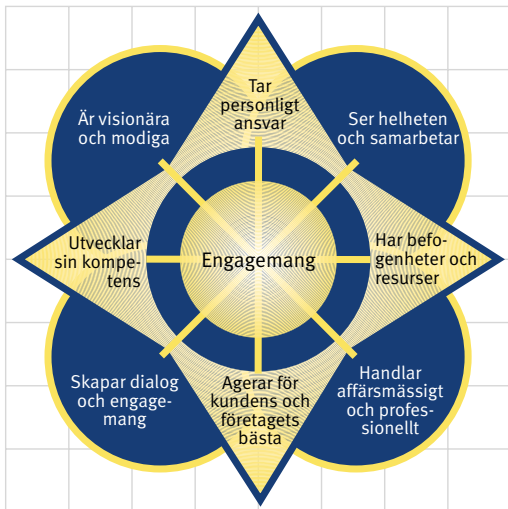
Tar personligt ansvar

Är visionära och modiga

Ser helheten och samarbetar

Utvecklar sin kompetens

Engagemang

Har befogenheter och resurser

Skapar dialog och engagemang

Agerar för kundens och företagets bästa

Handlar affärsmässigt och professionellt